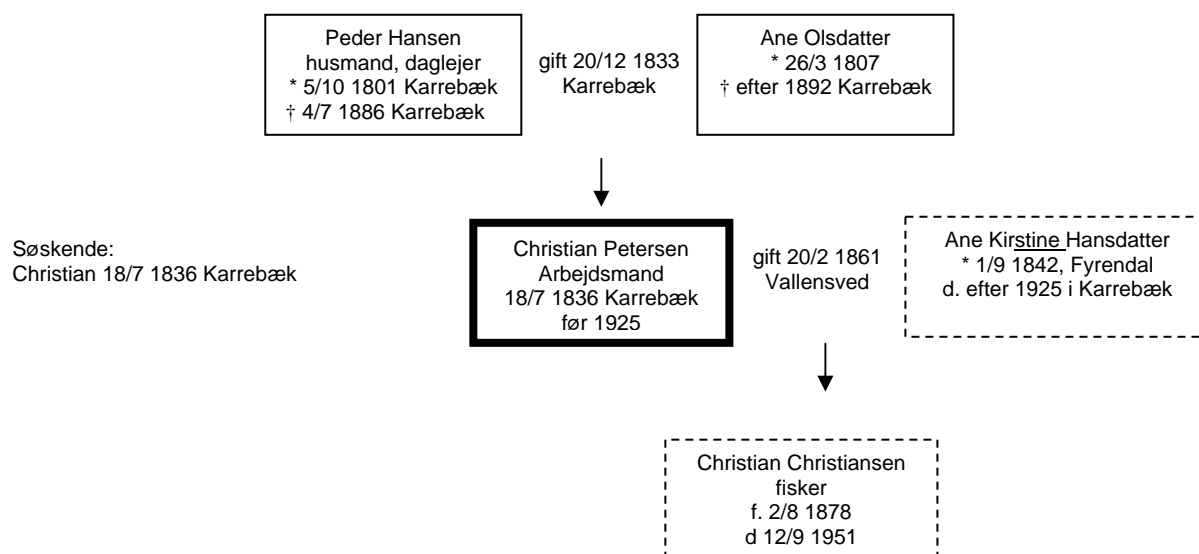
Peder Hansen
husmand, daglejer
* 5/10 1801 Karrebæk
† 4/7 1886 Karrebæk

gift 20/12 1833
Karrebæk

Ane Olsdatter
* 26/3 1807
† efter 1892 Karrebæk

Søskende:
Christian 18/7 1836 Karrebæk

Christian Petersen
Arbejdsmand
18/7 1836 Karrebæk
før 1925

gift 20/2 1861
Vallensved

Ane Kirstine Hansdatter
* 1/9 1842, Fyrendal
d. efter 1925 i Karrebæk

Christian Christiansen
fisker
f. 2/8 1878
d 12/9 1951